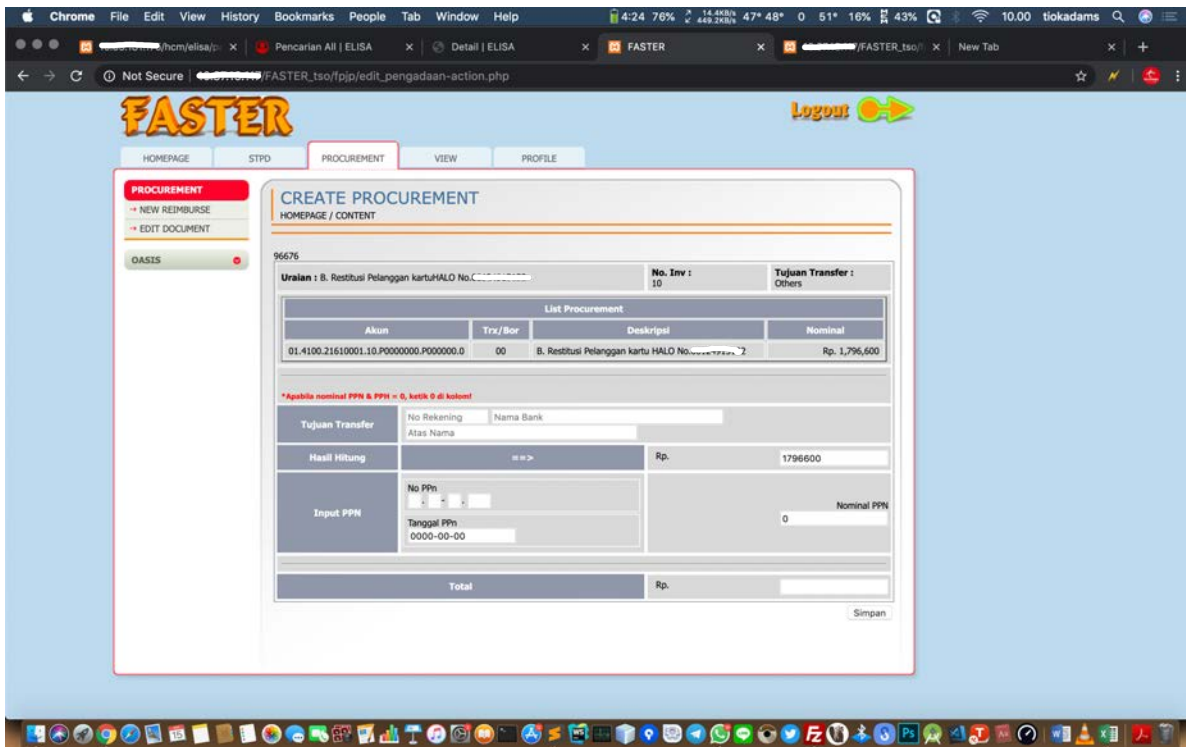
Chrome File Edit View History Bookmarks People Tab Window Help 4:24 76% 14.4KB/s 449.2KB/s 47° 48° 0 51° 16% 43% 10.00 tiokadams

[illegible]/hcm/elisa/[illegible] × Pencarian All | ELISA × Detail | ELISA × FASTER × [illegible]/FASTER_tso/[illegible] × New Tab ×

Not Secure | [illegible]/FASTER_tso/fpjp/edit_pengadaan-action.php

FASTER

Logout

HOMEPAGE STPD PROCUREMENT VIEW PROFILE

PROCUREMENT
→ NEW REIMBURSE
→ EDIT DOCUMENT

OASIS

CREATE PROCUREMENT
HOMEPAGE / CONTENT

96676

Uraian : B. Restitusi Pelanggan kartuHALO No.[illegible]

No. Inv : 10

Tujuan Transfer : Others

List Procurement

| Akun | Trx/Bor | Deskripsi | Nominal |
|---|---|---|---|
| 01.4100.21610001.10.P0000000.P000000.0 | 00 | B. Restitusi Pelanggan kartu HALO No.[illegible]2 | Rp. 1,796,600 |

*Apabila nominal PPN & PPH = 0, ketik 0 di kolom!

| Tujuan Transfer | No Rekening Nama Bank Atas Nama | | |
|---|---|---|---|
| Hasil Hitung | ==> | Rp. | 1796600 |
| Input PPN | No PPn . - . - . Tanggal PPn 0000-00-00 | Nominal PPN | 0 |
| Total | | Rp. | |

Simpan